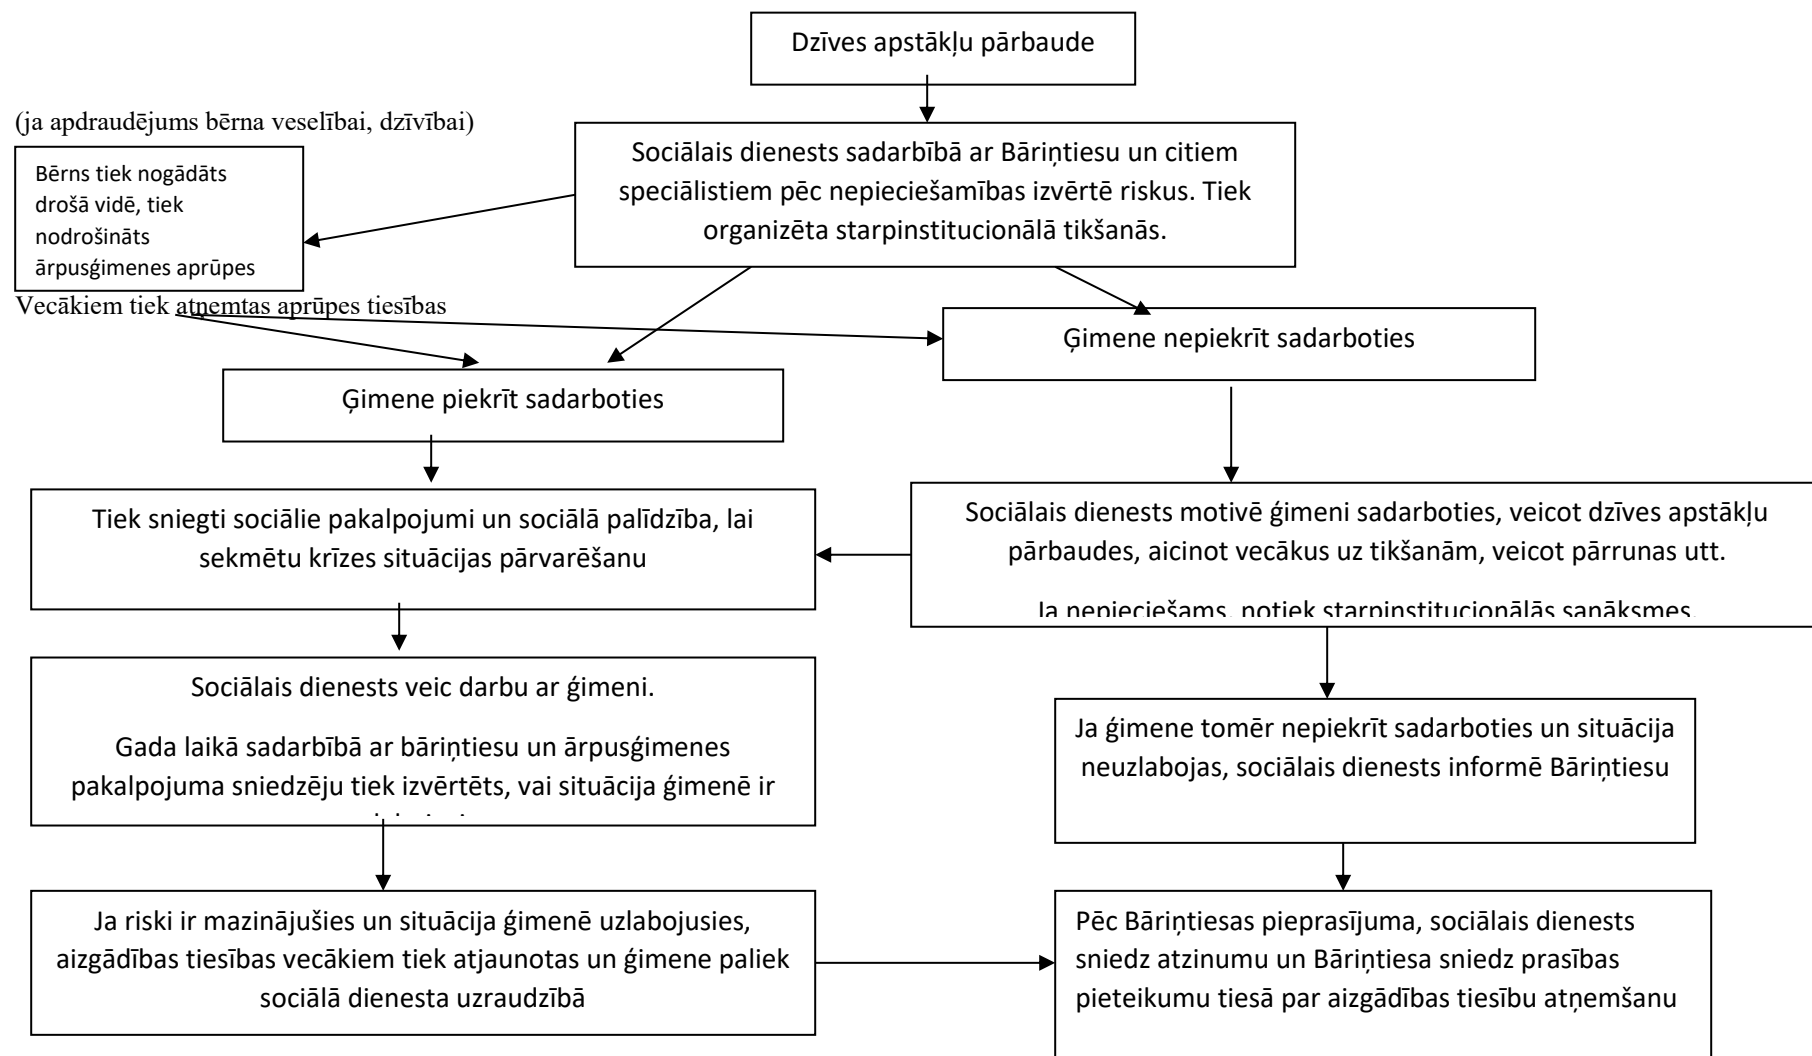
Dzīves apstākļu pārbaude

(ja apdraudējums bērna veselībai, dzīvībai)

Sociālais dienests sadarbībā ar Bāriņtiesu un citiem speciālistiem pēc nepieciešamības izvērtē riskus. Tiek organizēta starpinstitucionālā tikšanās.

Bērns tiek nogādāts drošā vidē, tiek nodrošināts ārpusģimenes aprūpes

Vecākiem tiek atņemtas aprūpes tiesības

Ģimene nepiekrīt sadarboties

Ģimene piekrīt sadarboties

Tiek sniegti sociālie pakalpojumi un sociālā palīdzība, lai sekmētu krīzes situācijas pārvarēšanu

Sociālais dienests motivē ģimeni sadarboties, veicot dzīves apstākļu pārbaudes, aicinot vecākus uz tikšanām, veicot pārrunas utt.

Ja nepieciešams, notiek starpinstitucionālās sanāksmes

Sociālais dienests veic darbu ar ģimeni.

Gada laikā sadarbībā ar bāriņtiesu un ārpusģimenes pakalpojuma sniedzēju tiek izvērtēts, vai situācija ģimenē ir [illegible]

Ja ģimene tomēr nepiekrīt sadarboties un situācija neuzlabojas, sociālais dienests informē Bāriņtiesu

Ja riski ir mazinājušies un situācija ģimenē uzlabojusies, aizgādības tiesības vecākiem tiek atjaunotas un ģimene paliek sociālā dienesta uzraudzībā

Pēc Bāriņtiesas pieprasījuma, sociālais dienests sniedz atzinumu un Bāriņtiesa sniedz prasības pieteikumu tiesā par aizgādības tiesību atņemšanu